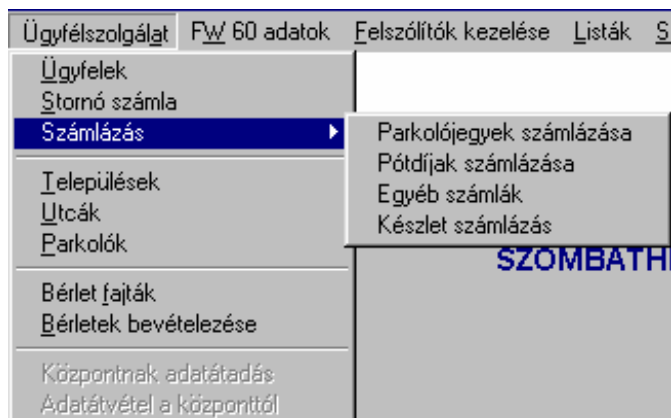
Ügyfélszolgálat FW 60 adatok Felszólítók kezelése Listák S

Ügyfelek
Stornó számla
Számlázás
Települések
Utcák
Parkolók
Bérlet fajták
Bérletek bevételezése
Központnak adatátadás
Adatátvétel a központtól

Parkolójegyek számlázása
Pótdíjak számlázása
Egyéb számlák
Készlet számlázás

SZOMBATH